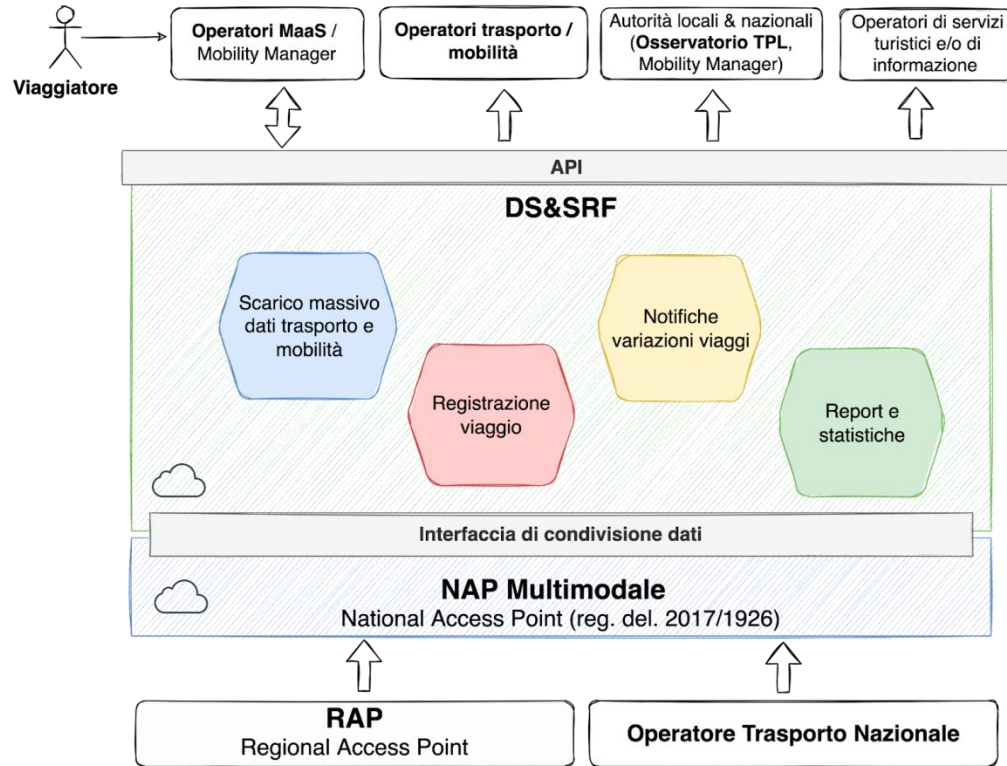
Viaggiatore

Operatori MaaS / Mobility Manager

Operatori trasporto / mobilità

Autorità locali & nazionali (Osservatorio TPL, Mobility Manager)

Operatori di servizi turistici e/o di informazione

API

DS&SRF

Scarico massivo dati trasporto e mobilità

Notifiche variazioni viaggi

Registrazione viaggio

Report e statistiche

Interfaccia di condivisione dati

NAP Multimodale
National Access Point (reg. del. 2017/1926)

RAP
Regional Access Point

Operatore Trasporto Nazionale